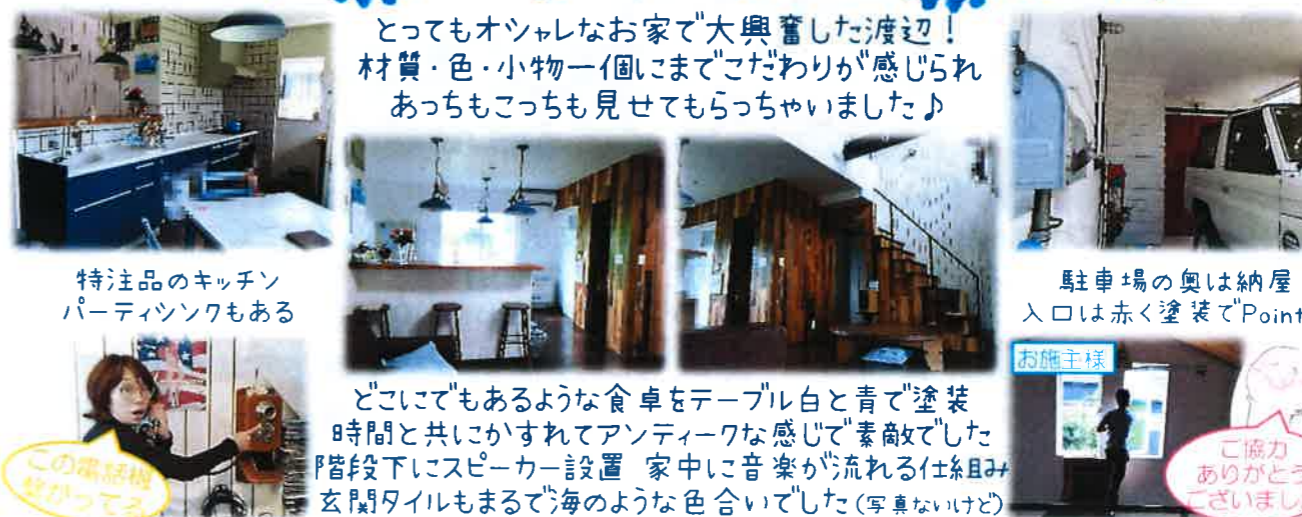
とってもオシャレなお家で大興奮した渡辺！
材質・色・小物一個にまでこだわりが感じられ
あっちもこっちも見せてもらっちゃいました♪

特注品のキッチン
パーティシンクもある

駐車場の奥は納屋
入口は赤く塗装でPoint

この電話機
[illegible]がってる

どこにでもあるような食卓をテーブル白と青で塗装
時間と共にかすれてアンティークな感じで素敵でした
階段下にスピーカー設置　家中に音楽が流れる仕組み
玄関タイルもまるで海のような色合いでした（写真ないけど）

お施主様

ご協力
ありがとう
ございまし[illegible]